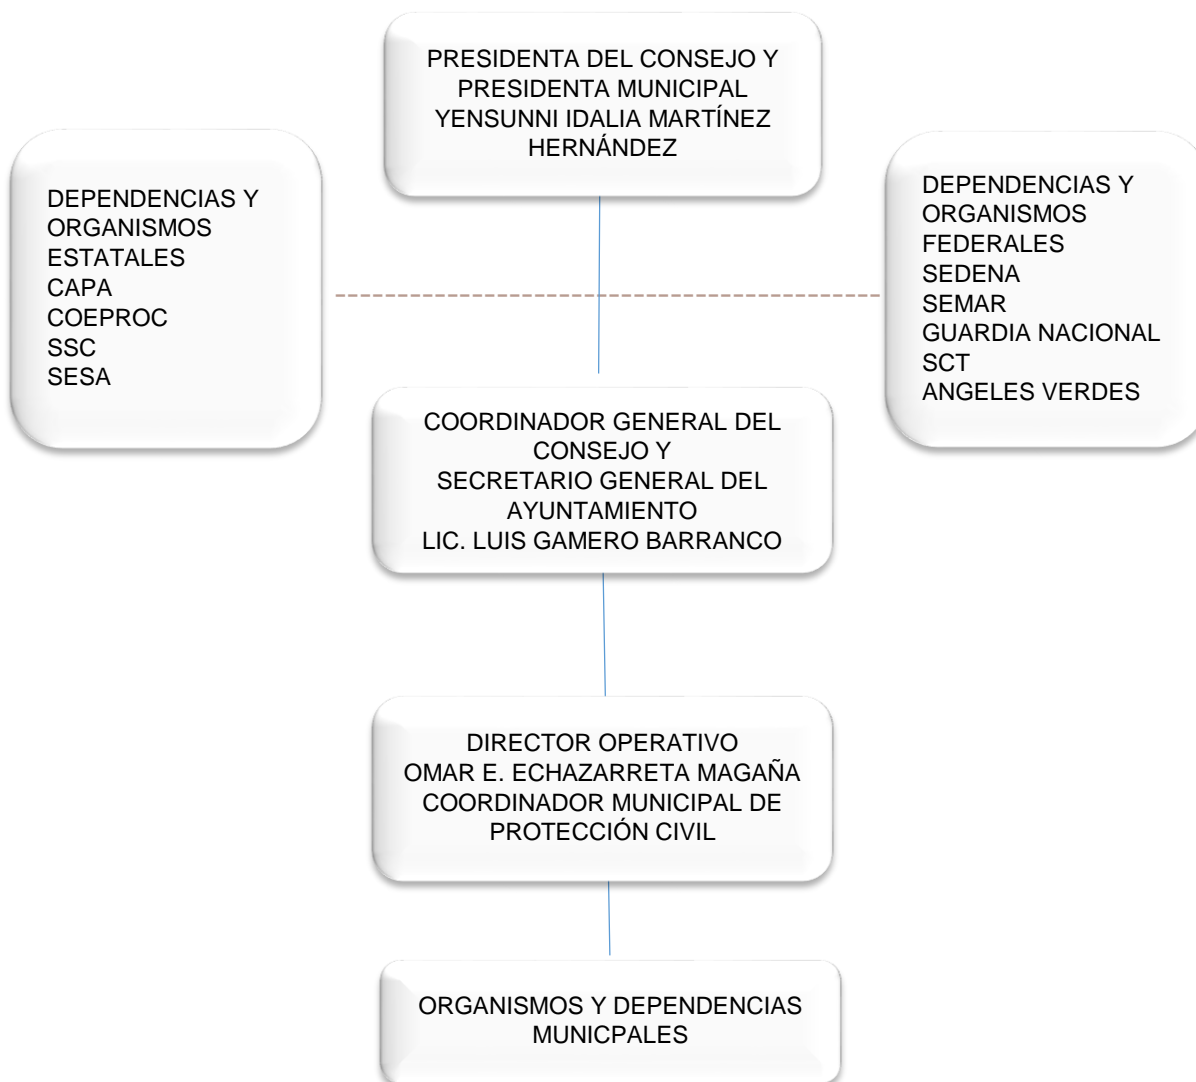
PRESIDENTA DEL CONSEJO Y PRESIDENTA MUNICIPAL YENSUNNI IDALIA MARTÍNEZ HERNÁNDEZ

DEPENDENCIAS Y ORGANISMOS ESTATALES
CAPA
COEPROC
SSC
SESA

DEPENDENCIAS Y ORGANISMOS FEDERALES
SEDENA
SEMAR
GUARDIA NACIONAL
SCT
ANGELES VERDES

COORDINADOR GENERAL DEL CONSEJO Y
SECRETARIO GENERAL DEL AYUNTAMIENTO
LIC. LUIS GAMERO BARRANCO

DIRECTOR OPERATIVO
OMAR E. ECHAZARRETA MAGAÑA
COORDINADOR MUNICIPAL DE PROTECCIÓN CIVIL

ORGANISMOS Y DEPENDENCIAS MUNICPALES